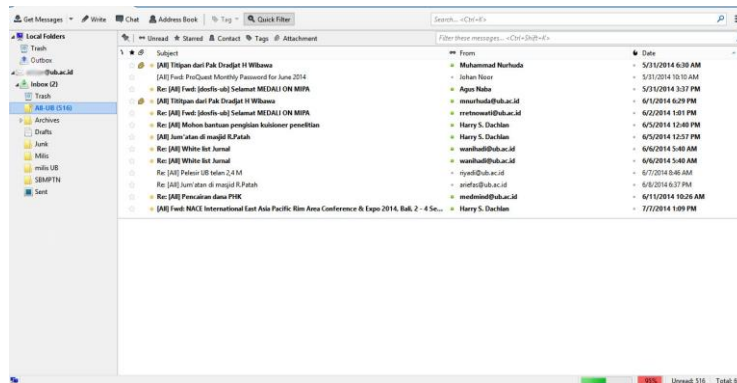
Get Messages | Write | Chat | Address Book | Tag | Quick Filter

Search... <Ctrl+K>

Local Folders
Trash
Outbox
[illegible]@ub.ac.id
Inbox (2)
Trash
AB-UB (516)
Archives
Drafts
Junk
Milis
milis UB
SBMPTN
Sent

Unread | Starred | Contact | Tags | Attachment

Filter these messages... <Ctrl+Shift+K>

| Subject | From | Date |
|---|---|---|
| [AB] Titipan dari Pak Dradjat H Wibawa | Muhammad Nurhuda | 5/31/2014 6:30 AM |
| [AB] Fwd: ProQuest Monthly Password for June 2014 | Johan Noor | 5/31/2014 10:10 AM |
| Re: [AB] Fwd: [dosfis-ub] Selamat MEDALI ON MIPA | Agus Naba | 5/31/2014 3:37 PM |
| [AB] Titipan dari Pak Dradjat H Wibawa | mnurhuda@ub.ac.id | 6/1/2014 6:29 PM |
| Re: [AB] Fwd: [dosfis-ub] Selamat MEDALI ON MIPA | rretnowati@ub.ac.id | 6/2/2014 1:01 PM |
| Re: [AB] Mohon bantuan pengisian kuisioner penelitian | Harry S. Dachlan | 6/5/2014 12:40 PM |
| [AB] Jum'atan di masjid R.Patah | Harry S. Dachlan | 6/5/2014 12:57 PM |
| Re: [AB] White list Jurnal | wanihadi@ub.ac.id | 6/6/2014 5:40 AM |
| Re: [AB] White list Jurnal | wanihadi@ub.ac.id | 6/6/2014 5:40 AM |
| Re: [AB] Pelesir UB telan 2,4 M | riyadi@ub.ac.id | 6/7/2014 8:46 AM |
| Re: [AB] Jum'atan di masjid R.Patah | ariefas@ub.ac.id | 6/8/2014 6:37 PM |
| Re: [AB] Pencairan dana PHK | medmind@ub.ac.id | 6/11/2014 10:26 AM |
| [AB] Fwd: NACE International East Asia Pacific Rim Area Conference & Expo 2014, Bali, 2 - 4 Se... | Harry S. Dachlan | 7/7/2014 1:09 PM |

95% Unread: 516 Total: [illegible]